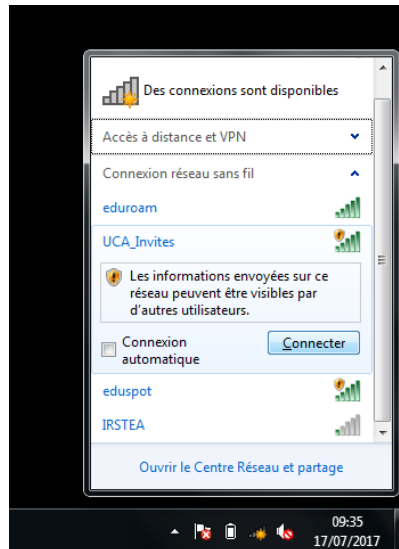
Des connexions sont disponibles

Accès à distance et VPN

Connexion réseau sans fil

eduroam

UCA_Invites

Les informations envoyées sur ce réseau peuvent être visibles par d'autres utilisateurs.

Connexion automatique

Connecter

eduspot

IRSTEA

Ouvrir le Centre Réseau et partage

09:35
17/07/2017